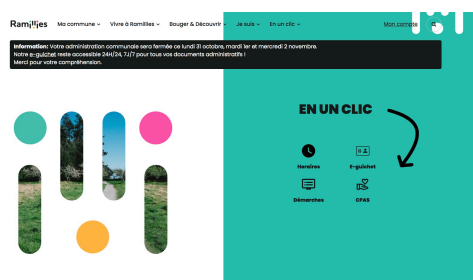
Ramillies Ma commune Vivre à Ramillies Bouger & Découvrir Je suis En un clic Mon compte

Information: Votre administration communale sera fermée ce lundi 31 octobre, mardi 1er et mercredi 2 novembre. Notre e-guichet reste accessible 24H/24, 7J/7 pour tous vos documents administratifs ! Merci pour votre compréhension.

EN UN CLIC

Horaires

E-guichet

Démarches

CPAS